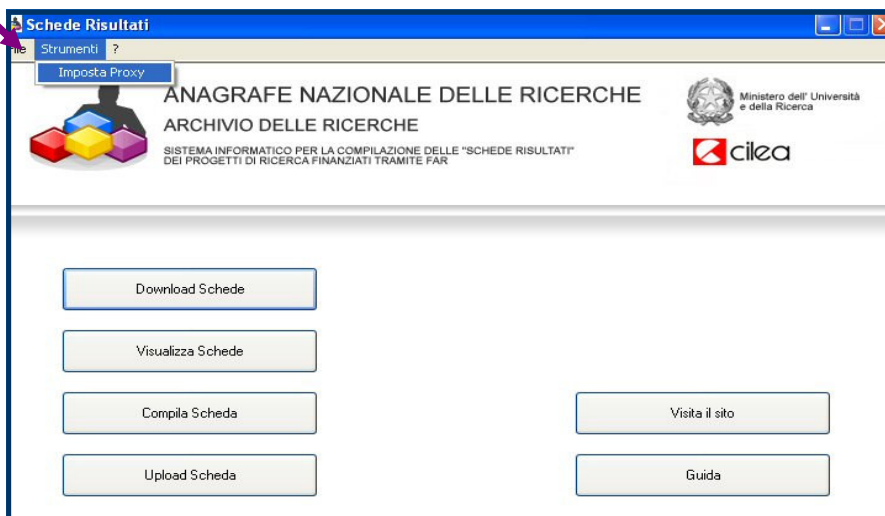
Schede Risultati

ile Strumenti ?

Imposta Proxy

ANAGRAFE NAZIONALE DELLE RICERCHE

ARCHIVIO DELLE RICERCHE

SISTEMA INFORMATICO PER LA COMPILAZIONE DELLE "SCHEDE RISULTATI" DEI PROGETTI DI RICERCA FINANZIATI TRAMITE FAR

Ministero dell' Università e della Ricerca

cilea

Download Schede

Visualizza Schede

Compila Scheda

Visita il sito

Upload Scheda

Guida